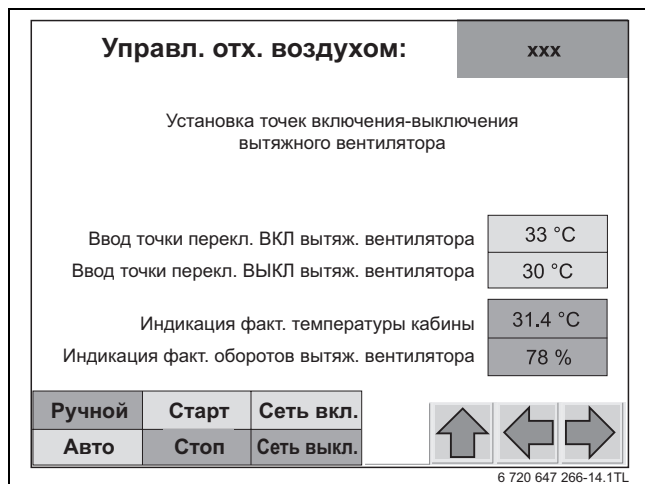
Управл. отх. воздухом:

xxx

Установка точек включения-выключения вытяжного вентилятора

Ввод точки перекл. ВКЛ вытяж. вентилятора 33 °C

Ввод точки перекл. ВЫКЛ вытяж. вентилятора 30 °C

Индикация факт. температуры кабины 31.4 °C

Индикация факт. оборотов вытяж. вентилятора 78 %

| Ручной | Старт | Сеть вкл. |
|---|---|---|
| Авто | Стоп | Сеть выкл. |

6 720 647 266-14.1TL